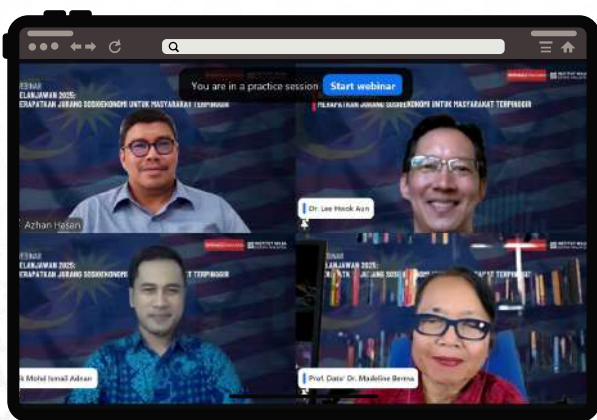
You are in a practice session Start webinar

EBINAR
BELANJAWAN 2025:
MERAPATKAN JURANG SOSIOEKONOMI UNTUK MASYARAKAT TERPINGGIR

Azhan Hasan

MERAPATKAN JURANG SOSIOEKONOMI UNTUK MASYARAKAT TERPINGGIR

Dr. Lee Hwok Aun

EBINAR
MERAPATKAN JURANG SOSIOEKONOMI UNTUK MASYARAKAT TERPINGGIR

k Mohd Ismail Adnan

Prof. Dato' Dr. Madeline Berma